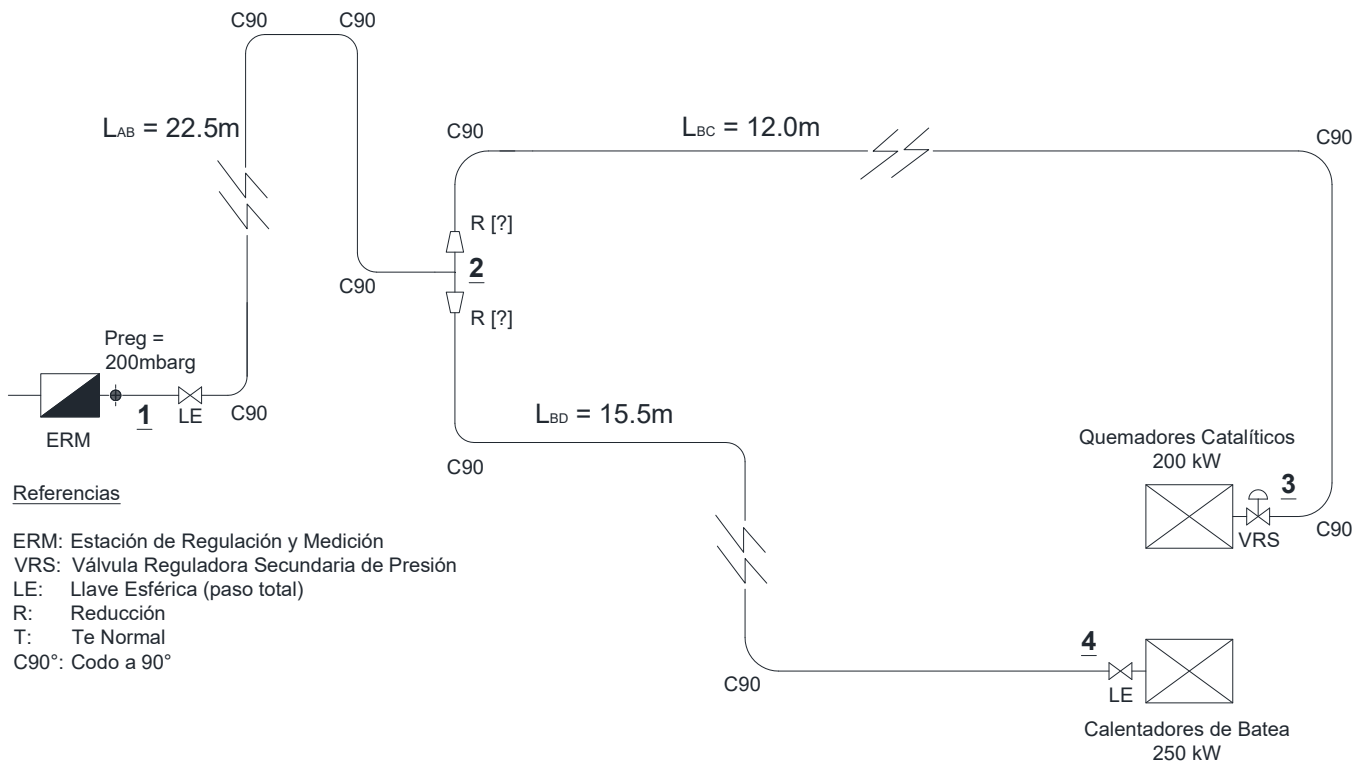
C90 C90

$L_{AB}$ = 22.5m

C90

$L_{BC}$ = 12.0m

C90

R [?]

2

C90

R [?]

Preg = 200mbarg

1

LE

C90

ERM

$L_{BD}$ = 15.5m

C90

Quemadores Catalíticos 200 kW

3

VRS

C90

Referencias

ERM: Estación de Regulación y Medición
VRS: Válvula Reguladora Secundaria de Presión
LE: Llave Esférica (paso total)
R: Reducción
T: Te Normal
C90°: Codo a 90°

4

LE

C90

Calentadores de Batea 250 kW